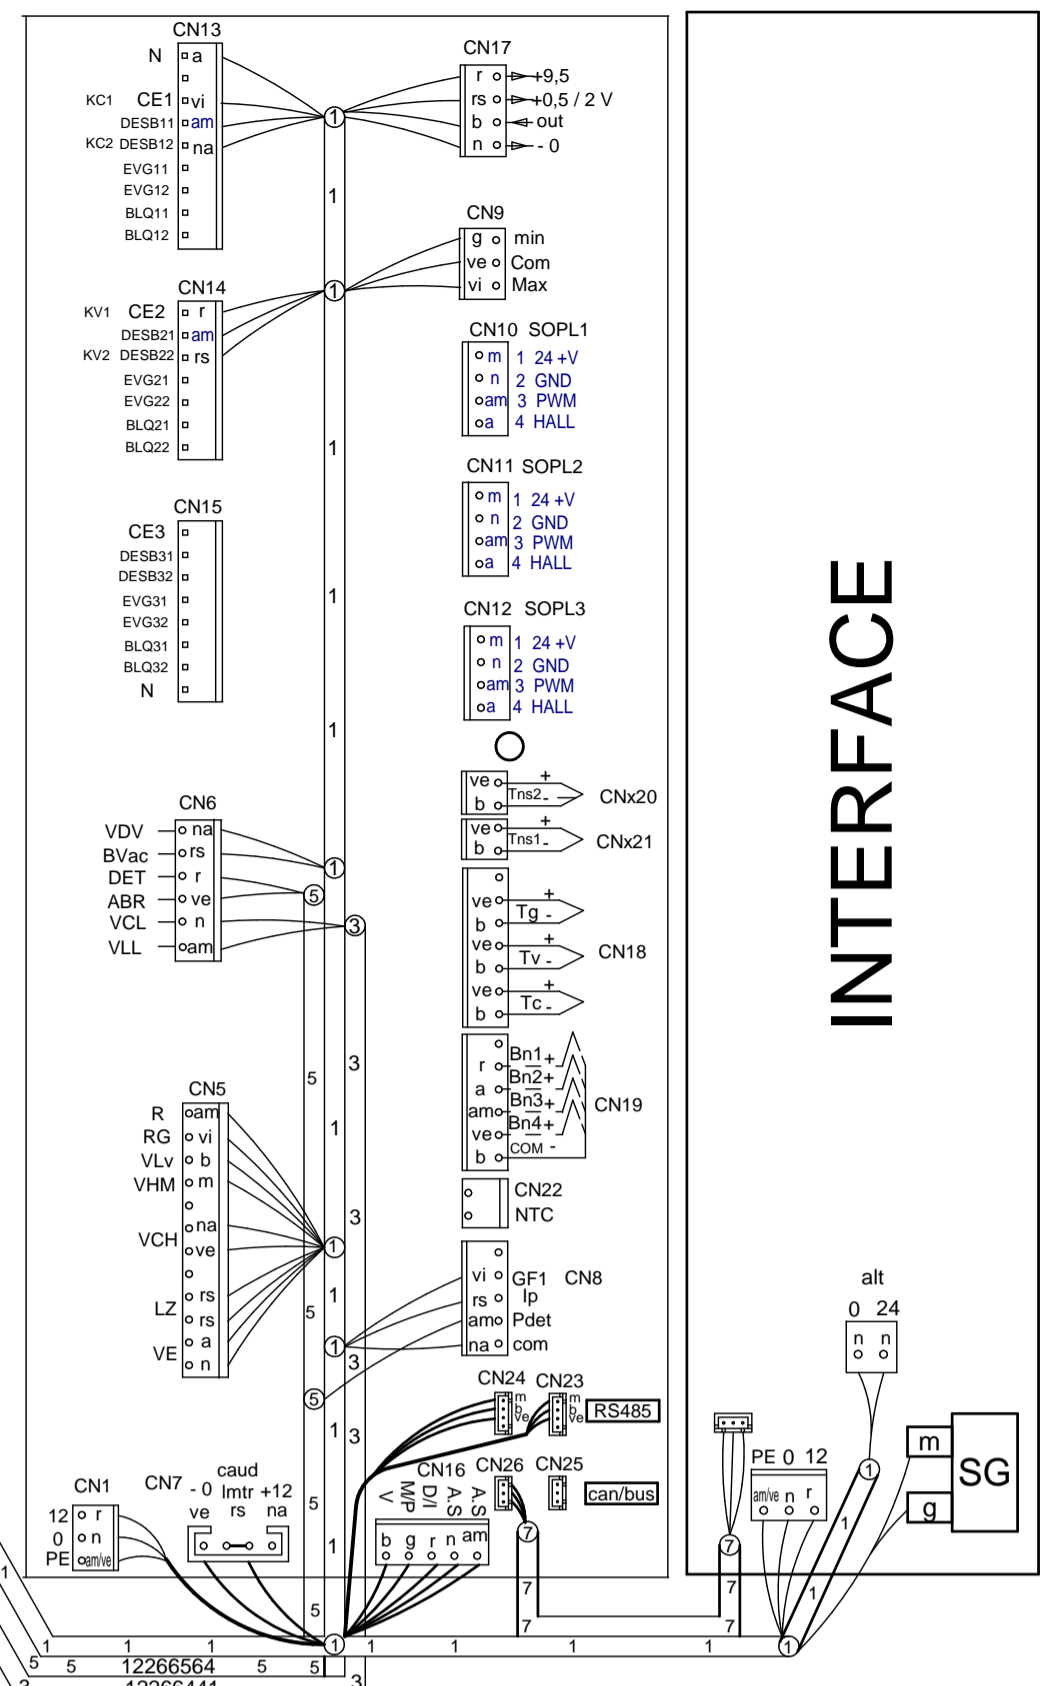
CN13
N a
KC1 CE1 vi
DESB11 am
KC2 DESB12 na
EVG11
EVG12
BLQ11
BLQ12

CN17
r +9,5
rs +0,5 / 2 V
b out
n - 0

CN9
g min
ve Com
vi Max

CN14
KV1 CE2 r
DESB21 am
KV2 DESB22 rs
EVG21
EVG22
BLQ21
BLQ22

CN10 SOPL1
m 1 24 +V
n 2 GND
am 3 PWM
a 4 HALL

CN11 SOPL2
m 1 24 +V
n 2 GND
am 3 PWM
a 4 HALL

CN15
CE3
DESB31
DESB32
EVG31
EVG32
BLQ31
BLQ32
N

CN12 SOPL3
m 1 24 +V
n 2 GND
am 3 PWM
a 4 HALL

ve b Tns2 + - CNx20
ve b Tns1 + - CNx21

CN6
VDV na
BVac rs
DET r
ABR ve
VCL n
VLL am

ve b Tg + -
ve b Tv + - CN18
ve b Tc + -

r Bn1 +
a Bn2 +
amo Bn3 +
ve Bn4 + CN19
b COM -

CN22
NTC

CN5
R am
RG vi
VLv b
VHM m
VCH na
ve
LZ rs
rs
VE a
n

vi GF1 CN8
rs Ip
amo Pdet
na com

INTERFACE

alt
0 24
n n

CN24 CN23
m b ve
m b ve RS485

CN16 CN26 CN25
V M/P D/I A.S A.S
can/bus

CN1
12 r
0 n
PE am/ve

CN7 caud
- 0 Imtr +12
ve rs na

b g r n am

PE 0 12
am/ve n r

m
SG
g

1 1 1 1 1 1 1 1 1 1 1 1 1 1 1 1
5 5 5 5 5 5 5 5 5
3 3 3 3 3 3 3
7 7 7 7 7
12266564
12266441